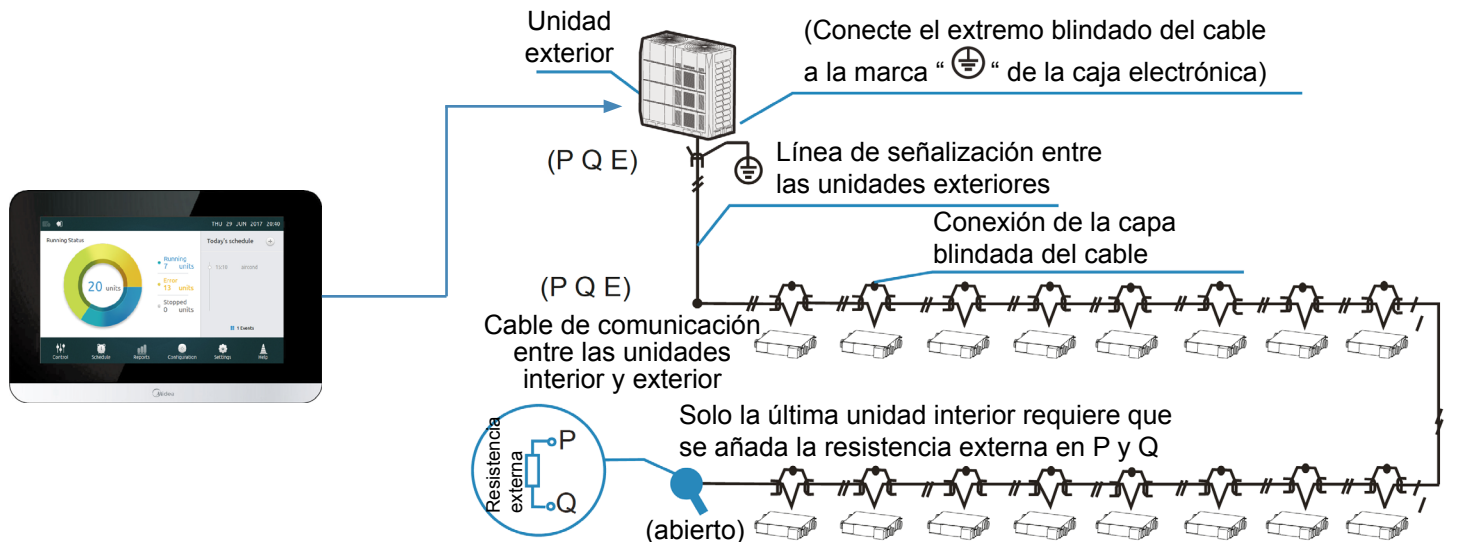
THU 29 JUN 2017 20:40

Running Status

Today's schedule

20 units

Running
7 units

Error
13 units

Stopped
0 units

1 Events

Control Schedule Reports Configuration Settings Help

Midea

Unidad exterior

(Conecte el extremo blindado del cable a la marca “ ⏚ “ de la caja electrónica)

(P Q E)

Línea de señalización entre las unidades exteriores

Conexión de la capa blindada del cable

(P Q E)

Cable de comunicación entre las unidades interior y exterior

Solo la última unidad interior requiere que se añada la resistencia externa en P y Q

Resistencia externa

P

Q

(abierto)